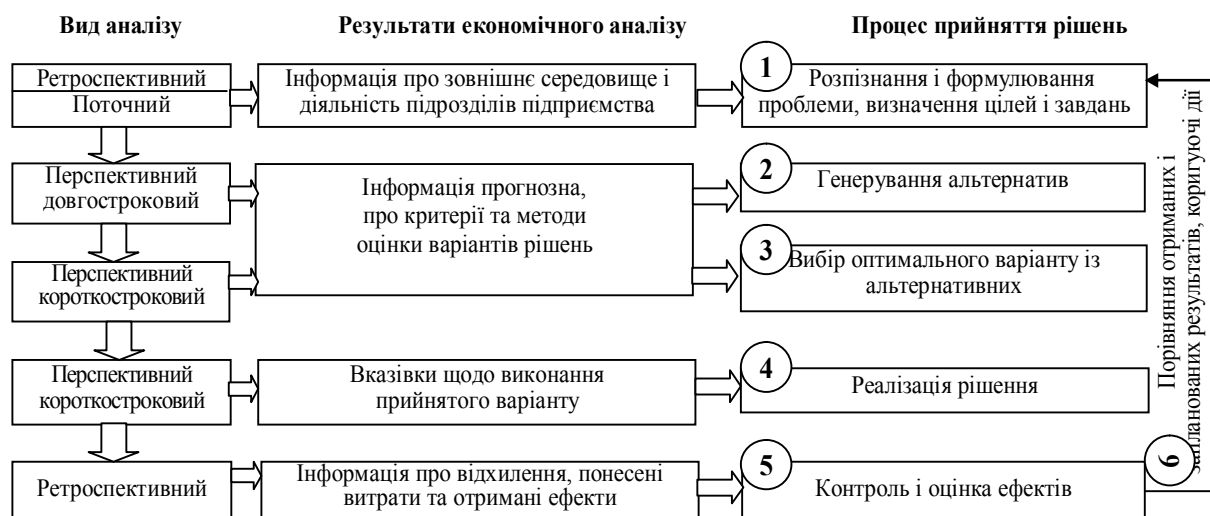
Вид аналізу

Результати економічного аналізу

Процес прийняття рішень

Ретроспективний

Поточний

Інформація про зовнішнє середовище і діяльність підрозділів підприємства

1

Розпізнання і формулювання проблеми, визначення цілей і завдань

Перспективний довгостроковий

Інформація прогнозна, про критерії та методи оцінки варіантів рішень

2

Генерування альтернатив

Перспективний короткостроковий

3

Вибір оптимального варіанту із альтернативних

Перспективний короткостроковий

Вказівки щодо виконання прийнятого варіанту

4

Реалізація рішення

Ретроспективний

Інформація про відхилення, понесені витрати та отримані ефекти

5

Контроль і оцінка ефектів

6

Порівняння отриманих і запланованих результатів, коригуючі дії